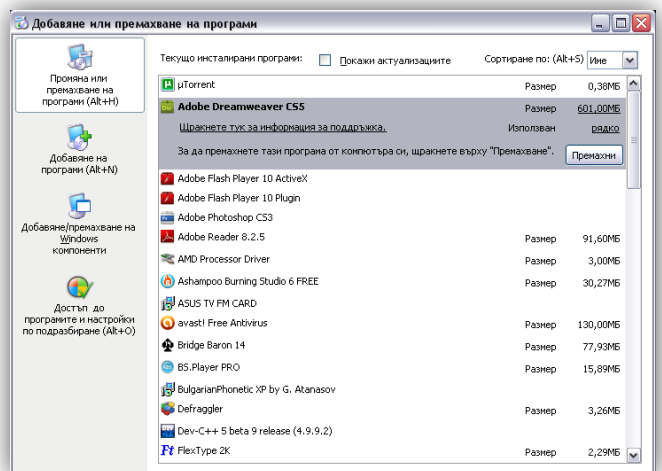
Добавяне или премахване на програми

Промяна или премахване на програми (Alt+H)

Добавяне на програми (Alt+N)

Добавяне/премахване на Windows компоненти

Достъп до програмите и настройки по подразбиране (Alt+O)

Текущо инсталирани програми: Покажи актуализациите Сортиране по: (Alt+S) Име

| | | |
|---|---|---|
| µTorrent | Размер | 0,38МБ |
| Adobe Dreamweaver CS5 | Размер | 601,00МБ |
| Щракнете тук за информация за поддръжка. | Използван | рядко |
| За да премахнете тази програма от компютъра си, щракнете върху "Премахване". | | Премахни |
| Adobe Flash Player 10 ActiveX | | |
| Adobe Flash Player 10 Plugin | | |
| Adobe Photoshop CS3 | | |
| Adobe Reader 8.2.5 | Размер | 91,60МБ |
| AMD Processor Driver | Размер | 3,00МБ |
| Ashampoo Burning Studio 6 FREE | Размер | 30,27МБ |
| ASUS TV FM CARD | | |
| avast! Free Antivirus | Размер | 130,00МБ |
| Bridge Baron 14 | Размер | 77,93МБ |
| BS.Player PRO | Размер | 15,89МБ |
| BulgarianPhonetic XP by G. Atanasov | | |
| Defraggler | Размер | 3,26МБ |
| Dev-C++ 5 beta 9 release (4.9.9.2) | | |
| FlexType 2K | Размер | 2,29МБ |